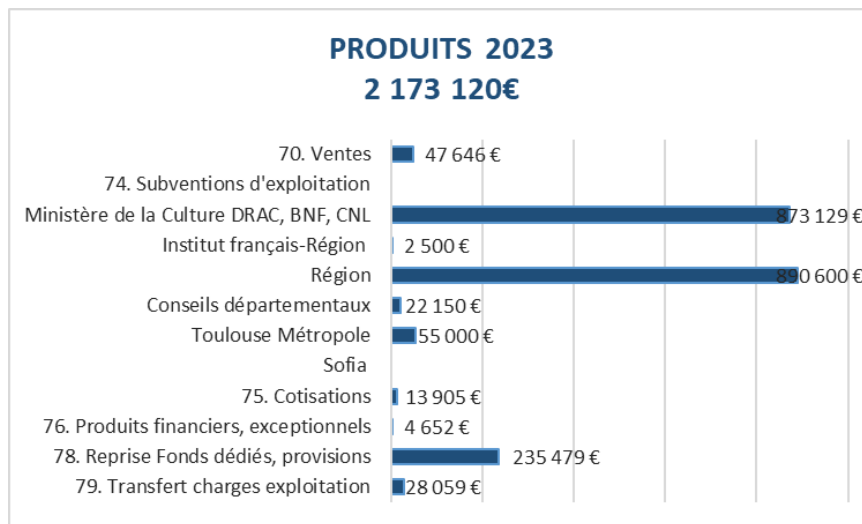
PRODUITS 2023
2 173 120€

| | |
|---|---|
| 70. Ventes | 47 646 € |
| 74. Subventions d'exploitation | |
| Ministère de la Culture DRAC, BNF, CNL | 873 129 € |
| Institut français-Région | 2 500 € |
| Région | 890 600 € |
| Conseils départementaux | 22 150 € |
| Toulouse Métropole | 55 000 € |
| Sofia | |
| 75. Cotisations | 13 905 € |
| 76. Produits financiers, exceptionnels | 4 652 € |
| 78. Reprise Fonds dédiés, provisions | 235 479 € |
| 79. Transfert charges exploitation | 28 059 € |